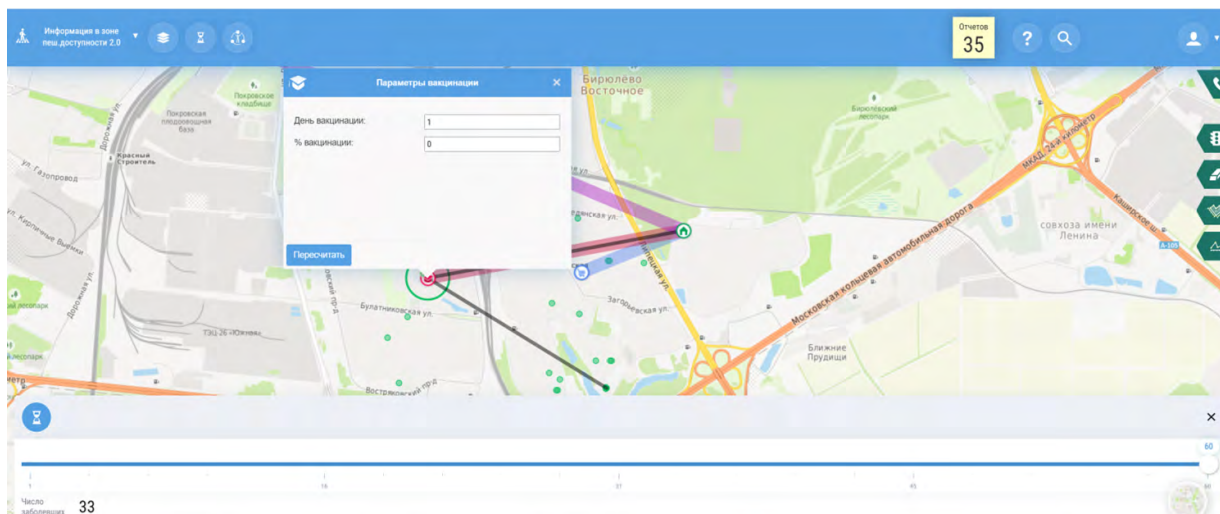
Информация в зоне пеш.доступности 2.0

Отчетов
35

Параметры вакцинации

День вакцинации: 1

% вакцинации: 0

Пересчитать

Бирюлёво Восточное

Покровское кладбище

Покровская плодоовощная база

Красный Строитель

ул. Газопровод

ул. Кирпичные Выемки

Дорожная ул.

ТЭЦ-26 «Южная»

Булатниковская ул.

Загорьевская ул.

Востряковский пр.

Бирюлёвский лесопарк

МКАД, 24-й километр

Московская кольцевая автомобильная дорога

совхоза имени Ленина

Каширское ш.

Ближние Прудищи

60

1

16

31

45

60

Число заболевших

33